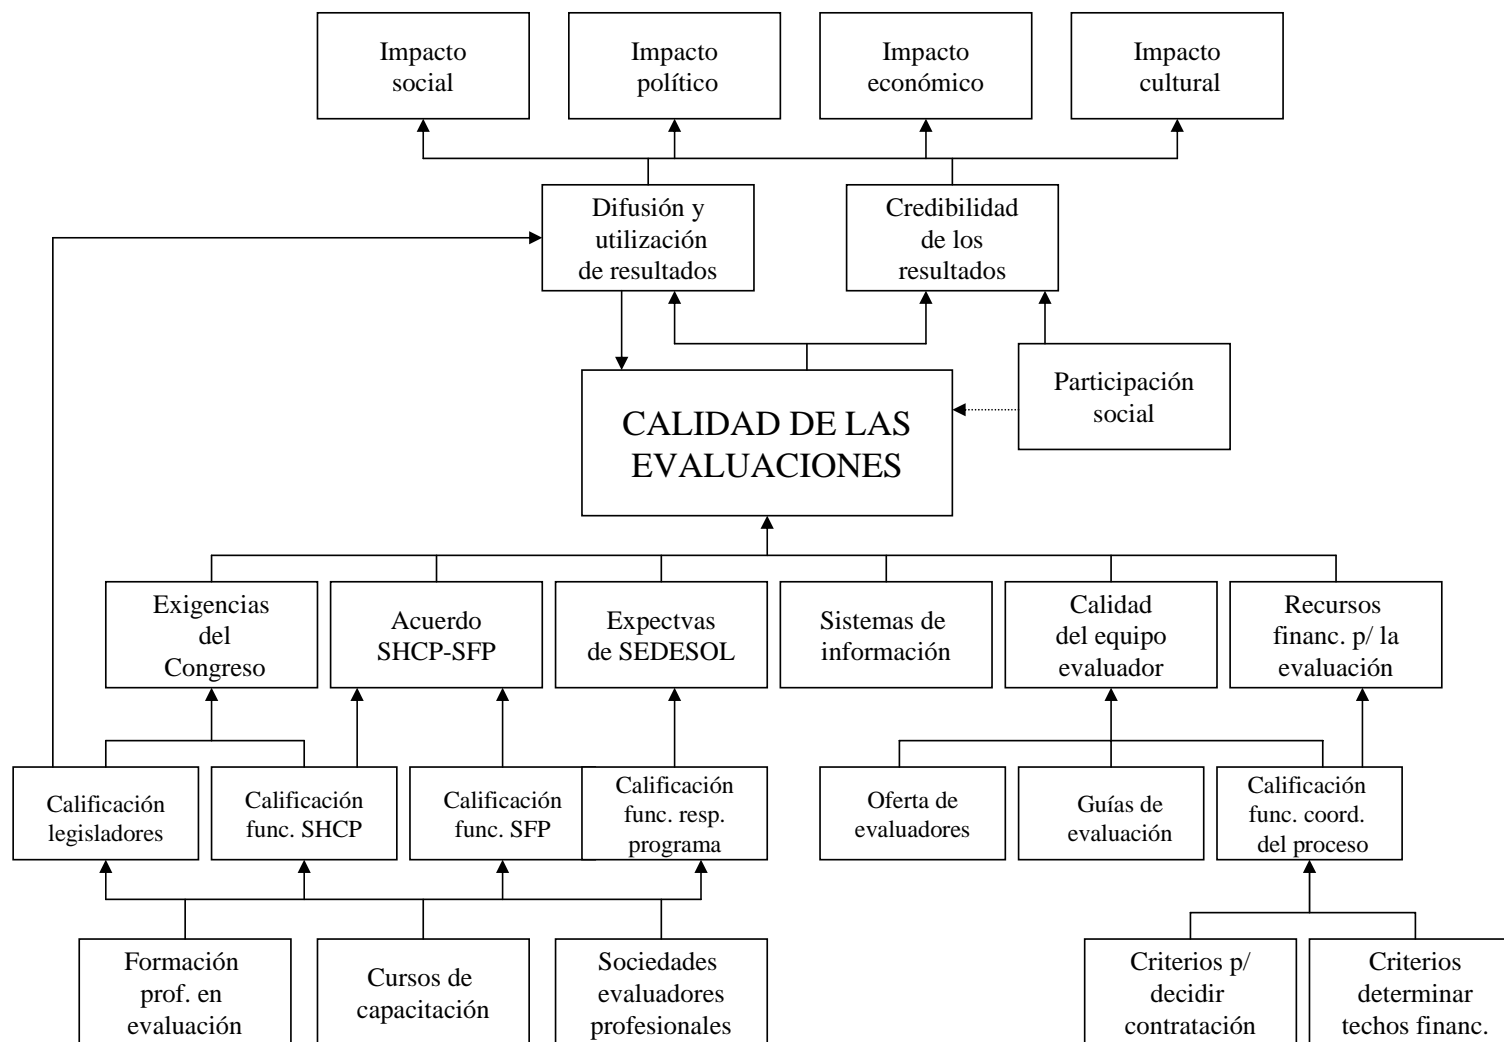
Impacto social

Impacto político

Impacto económico

Impacto cultural

Difusión y utilización de resultados

Credibilidad de los resultados

Participación social

CALIDAD DE LAS EVALUACIONES

Exigencias del Congreso

Acuerdo SHCP-SFP

Expectvas de SEDESOL

Sistemas de información

Calidad del equipo evaluador

Recursos financ. p/ la evaluación

Calificación legisladores

Calificación func. SHCP

Calificación func. SFP

Calificación func. resp. programa

Oferta de evaluadores

Guías de evaluación

Calificación func. coord. del proceso

Formación prof. en evaluación

Cursos de capacitación

Sociedades evaluadores profesionales

Criterios p/ decidir contratación

Criterios determinar techos financ.